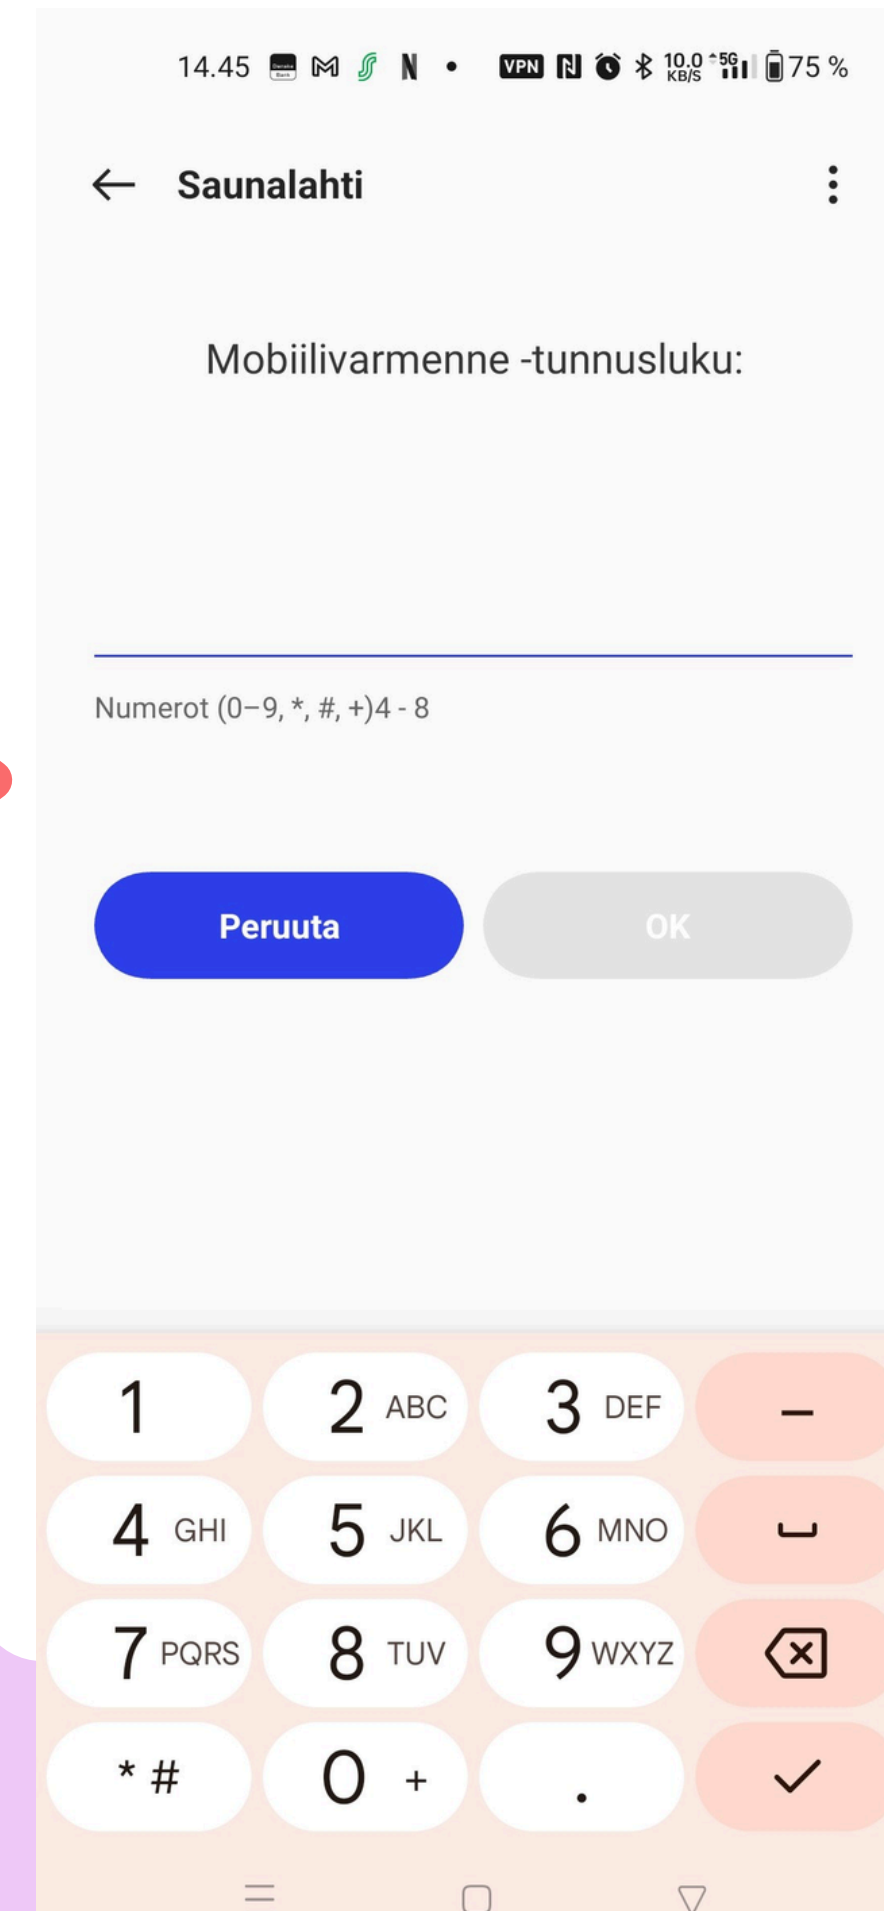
14.45 VPN 10,0 KB/S 5G 75 %

Saunalahti

Mobiilivarmenne -tunnusluku:

Numerot (0–9, *, #, +)4 - 8

Peruuta

OK

| 1 | 2 ABC | 3 DEF | – |
|---|---|---|---|
| 4 GHI | 5 JKL | 6 MNO | ␣ |
| 7 PQRS | 8 TUV | 9 WXYZ | ⌫ |
| * # | 0 + | . | ✓ |